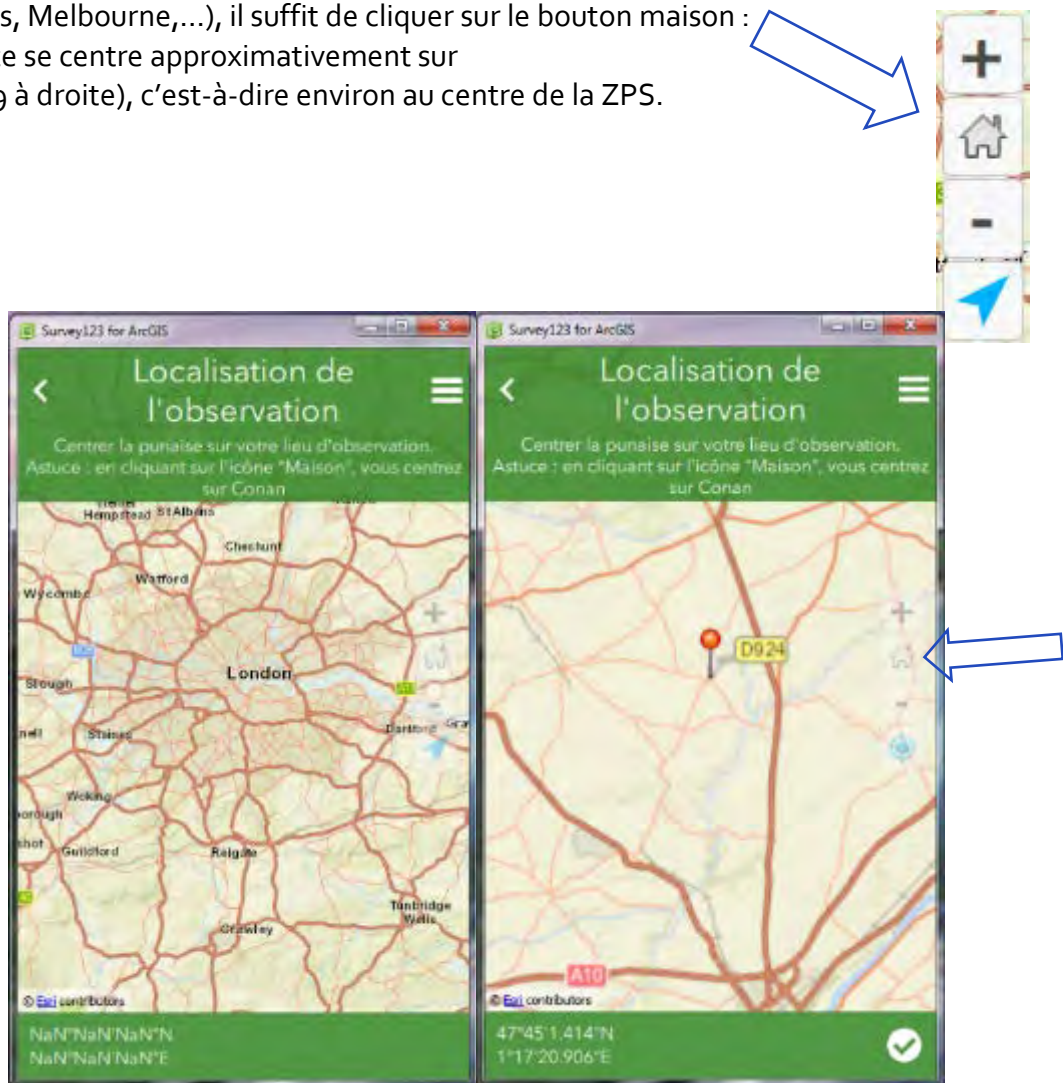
s, Melbourne,...), il suffit de cliquer sur le bouton maison : e se centre approximativement sur
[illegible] à droite), c'est-à-dire environ au centre de la ZPS.

+
-

Survey123 for ArcGIS

Localisation de l'observation

Centrer la punaise sur votre lieu d'observation. Astuce : en cliquant sur l'icône "Maison", vous centrez sur Conan

Hempstead St Albans
Cheshunt
Watford
Wycombe
London
Slough
Staines
Dartford
Woking
Guildford
Reigate
Crawley
Tunbridge Wells

© Esri contributors

NaN°NaN'NaN"N
NaN°NaN'NaN"E

Survey123 for ArcGIS

Localisation de l'observation

Centrer la punaise sur votre lieu d'observation. Astuce : en cliquant sur l'icône "Maison", vous centrez sur Conan

D924
A10

© Esri contributors

47°45'1.414"N
1°17'20.906"E